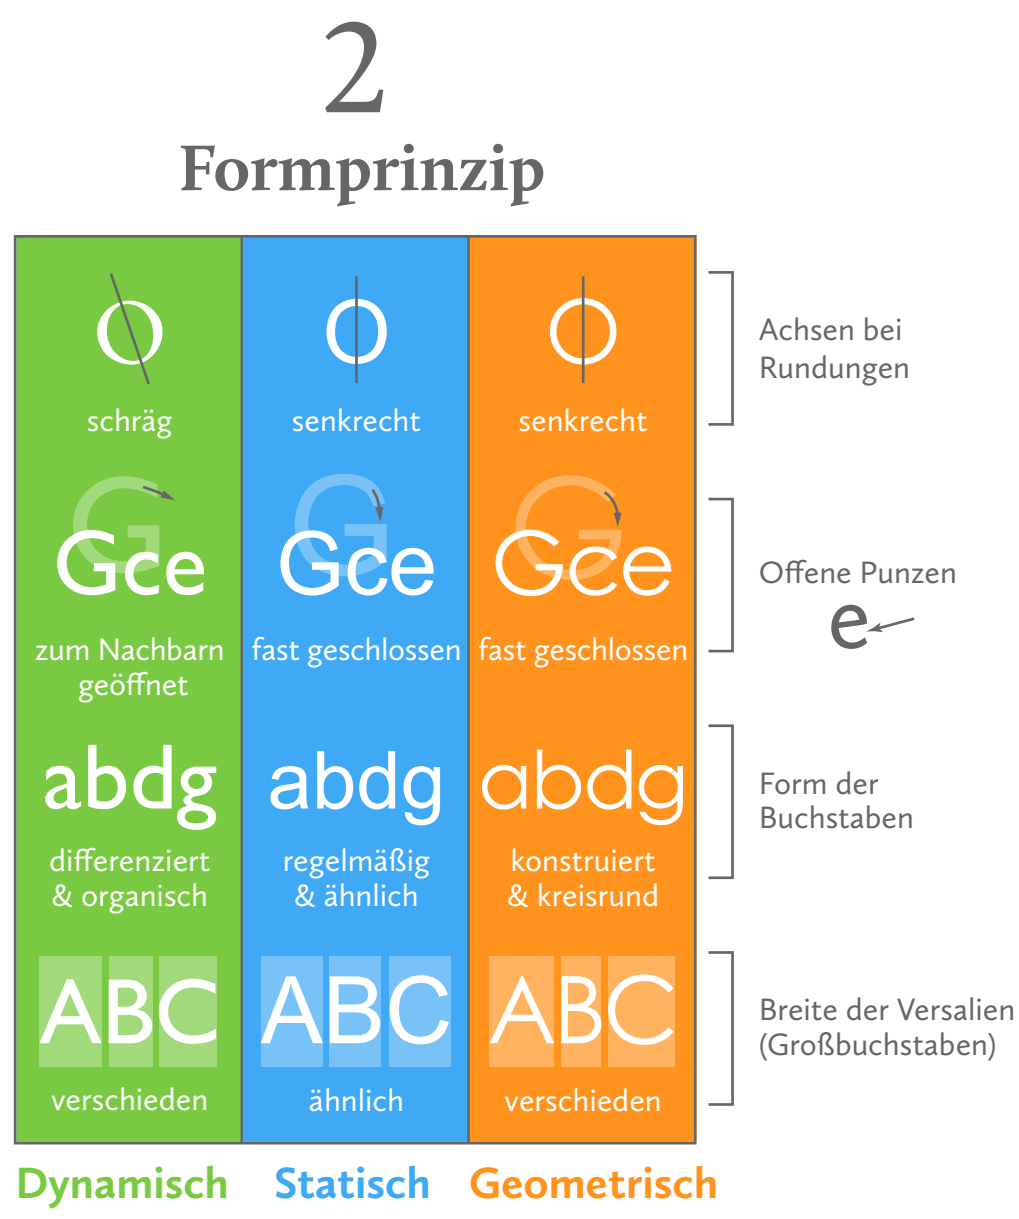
2
Formprinzip

| O | O | O |
|---|---|---|
| schräg | senkrecht | senkrecht |
| G Gce | G Gce | G Gce |
| zum Nachbarn geöffnet | fast geschlossen | fast geschlossen |
| abdg | abdg | abdg |
| differenziert & organisch | regelmäßig & ähnlich | konstruiert & kreisrund |
| ABC | ABC | ABC |
| verschieden | ähnlich | verschieden |
| Dynamisch | Statisch | Geometrisch |

Achsen bei Rundungen

Offene Punzen
e

Form der Buchstaben

Breite der Versalien (Großbuchstaben)